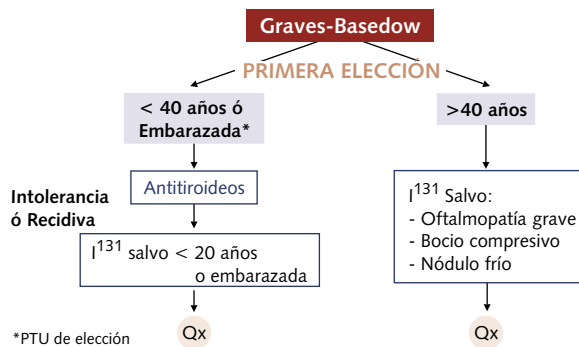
Graves-Basedow

PRIMERA ELECCIÓN

< 40 años ó Embarazada*

>40 años

Antitiroideos

Intolerancia ó Recidiva

$I^{131}$ salvo < 20 años o embarazada

$I^{131}$ Salvo:
- Oftalmopatía grave
- Bocio compresivo
- Nódulo frío

Qx

Qx

*PTU de elección